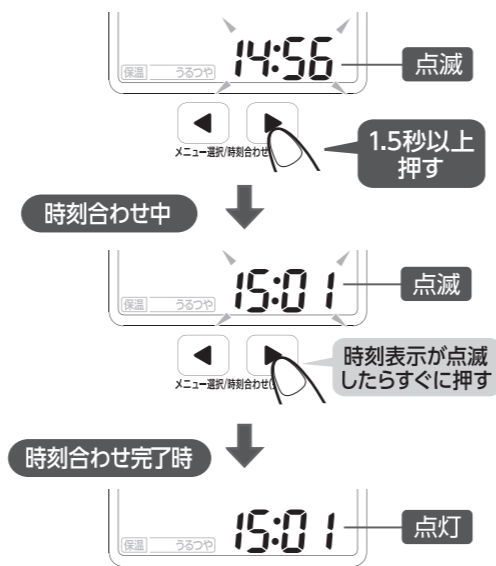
保温　うるつや

14:56

点滅

メニュー選択/時刻合わせ

1.5秒以上押す

時刻合わせ中

保温　うるつや

15:01

点滅

メニュー選択/時刻合わせ

時刻表示が点滅したらすぐに押す

時刻合わせ完了時

保温　うるつや

15:01

点灯